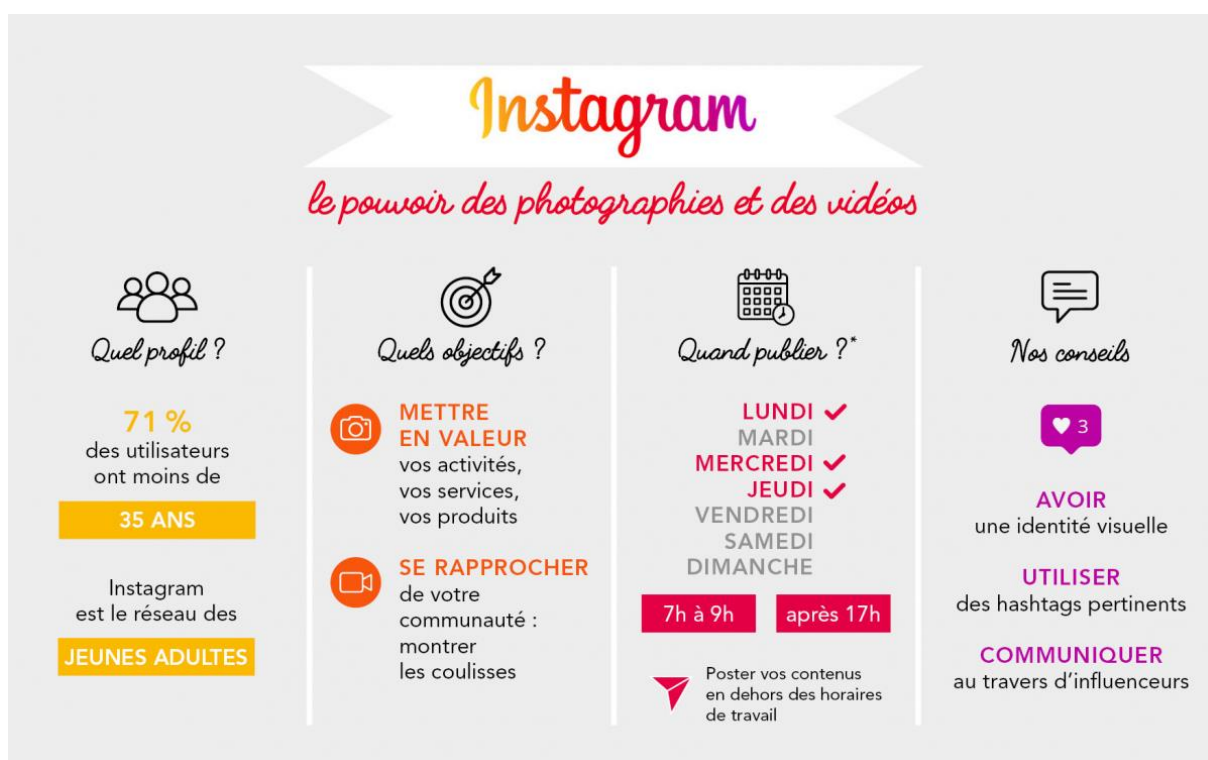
Instagram

le pouvoir des photographies et des vidéos

Quel profil ?

71 %
des utilisateurs ont moins de

35 ANS

Instagram est le réseau des

JEUNES ADULTES

Quels objectifs ?

METTRE EN VALEUR
vos activités, vos services, vos produits

SE RAPPROCHER
de votre communauté : montrer les coulisses

Quand publier ?*

LUNDI ✓
MARDI
MERCREDI ✓
JEUDI ✓
VENDREDI
SAMEDI
DIMANCHE

7h à 9h

après 17h

Poster vos contenus en dehors des horaires de travail

Nos conseils

3

AVOIR
une identité visuelle

UTILISER
des hashtags pertinents

COMMUNIQUER
au travers d'influenceurs